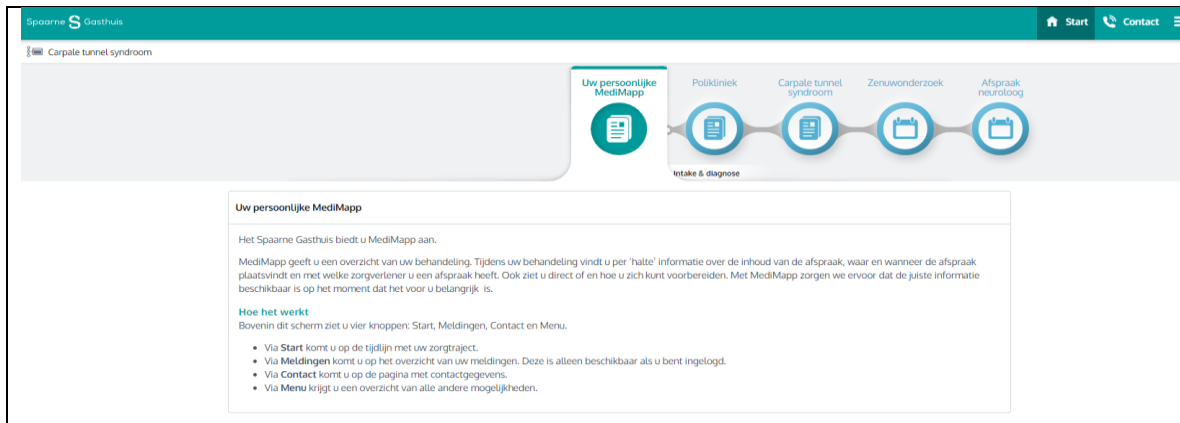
Spaarne S Gasthuis

Start Contact

Carpale tunnel syndroom

Uw persoonlijke MediMapp

Polikliniek

Carpale tunnel syndroom

Zenuwonderzoek

Afspraak neuroloog

Intake & diagnose

Uw persoonlijke MediMapp

Het Spaarne Gasthuis biedt u MediMapp aan.

MediMapp geeft u een overzicht van uw behandeling. Tijdens uw behandeling vindt u per 'halte' informatie over de inhoud van de afspraak, waar en wanneer de afspraak plaatsvindt en met welke zorgverlener u een afspraak heeft. Ook ziet u direct of en hoe u zich kunt voorbereiden. Met MediMapp zorgen we ervoor dat de juiste informatie beschikbaar is op het moment dat het voor u belangrijk is.

Hoe het werkt
Bovenin dit scherm ziet u vier knoppen: Start, Meldingen, Contact en Menu.

- Via **Start** komt u op de tijdlijn met uw zorgtraject.
- Via **Meldingen** komt u op het overzicht van uw meldingen. Deze is alleen beschikbaar als u bent ingelogd.
- Via **Contact** komt u op de pagina met contactgegevens.
- Via **Menu** krijgt u een overzicht van alle andere mogelijkheden.